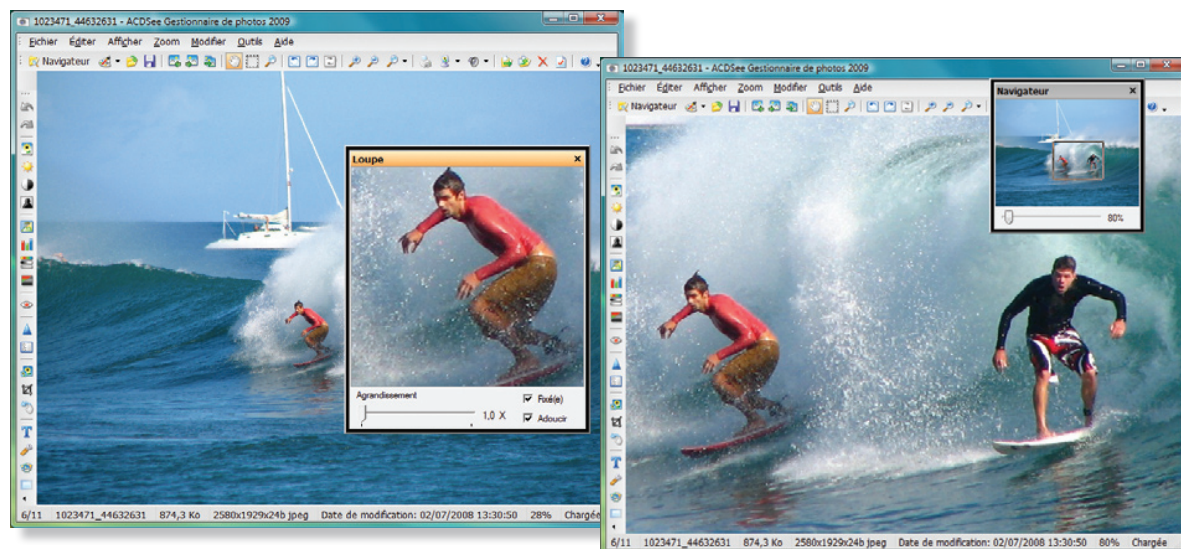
1023471_44632631 - ACDSee Gestionnaire de photos 2009

Fichier Éditer Afficher Zoom Modifier Outils Aide

Navigateur

Loupe

Agrandissement

1,0 X

Fixé(e)

Adoucir

6/11 1023471_44632631 874,3 Ko 2580x1929x24b jpeg Date de modification: 02/07/2008 13:30:50 28% Chargée

1023471_44632631 - ACDSee Gestionnaire de photos 2009

Fichier Éditer Afficher Zoom Modifier Outils Aide

Navigateur

Navigateur

80%

6/11 1023471_44632631 874,3 Ko 2580x1929x24b jpeg Date de modification: 02/07/2008 13:30:50 80% Chargée